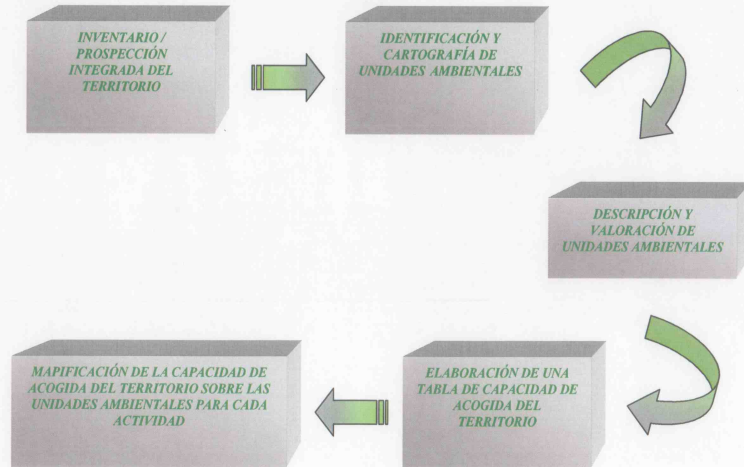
INVENTARIO / PROSPECCIÓN INTEGRADA DEL TERRITORIO

IDENTIFICACIÓN Y CARTOGRAFÍA DE UNIDADES AMBIENTALES

DESCRIPCIÓN Y VALORACIÓN DE UNIDADES AMBIENTALES

ELABORACIÓN DE UNA TABLA DE CAPACIDAD DE ACOGIDA DEL TERRITORIO

MAPIFICACIÓN DE LA CAPACIDAD DE ACOGIDA DEL TERRITORIO SOBRE LAS UNIDADES AMBIENTALES PARA CADA ACTIVIDAD